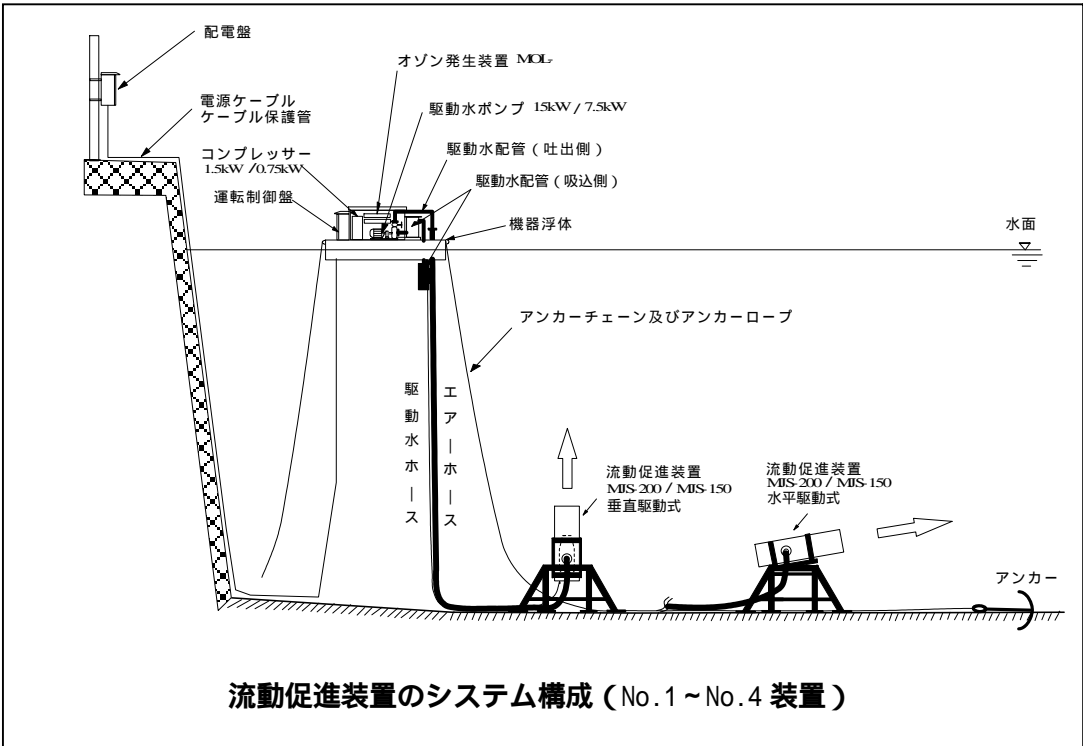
配電盤

電源ケーブル
ケーブル保護管

オゾン発生装置 MOL-

駆動水ポンプ 15kW / 7.5kW

駆動水配管（吐出側）

コンプレッサー
1.5kW /0.75kW

駆動水配管（吸込側）

運転制御盤

機器浮体

水面

アンカーチェーン及びアンカーロープ

駆動水ホース

エアーホース

流動促進装置
MIS-200 / MIS-150
垂直駆動式

流動促進装置
MIS-200 / MIS-150
水平駆動式

アンカー

流動促進装置のシステム構成（No.1～No.4 装置）